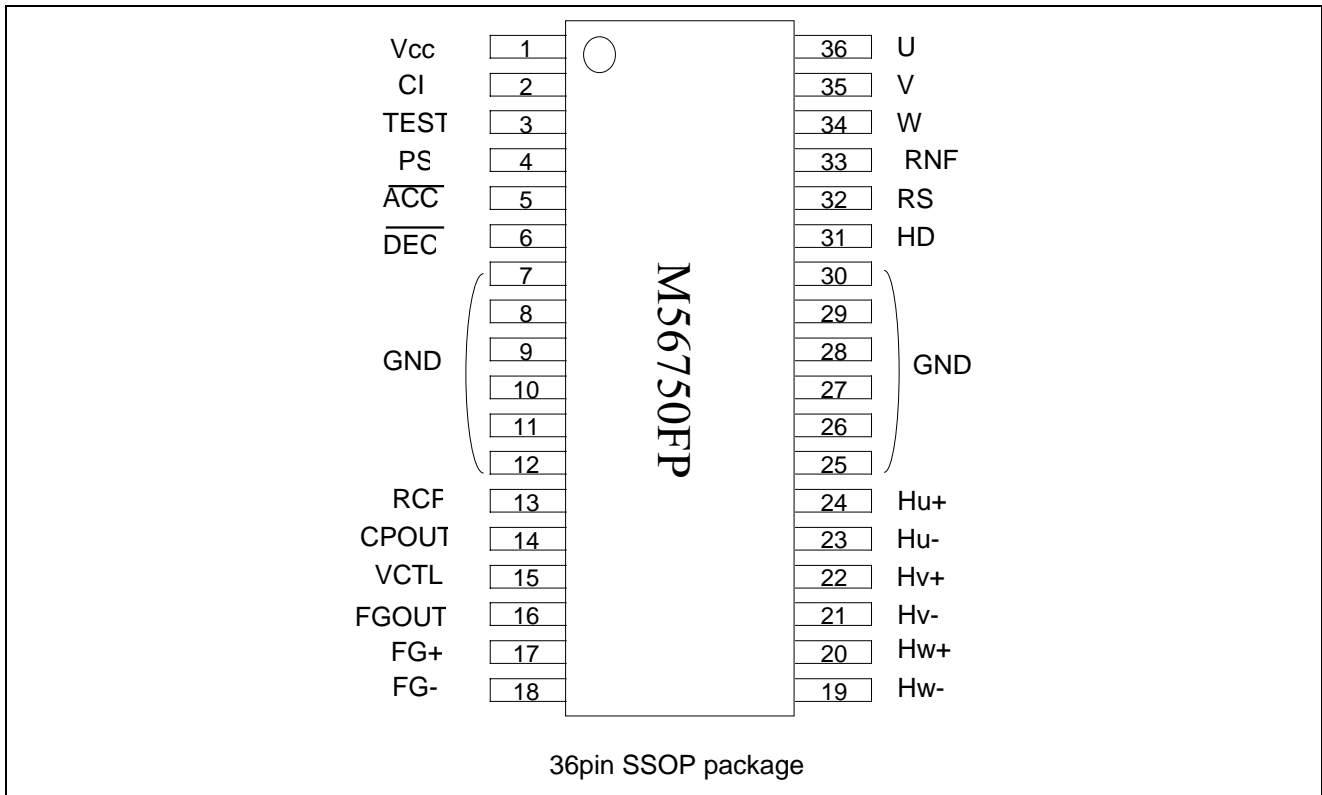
Vcc 1
CI 2
TEST 3
PS 4
$\overline{ACC}$ 5
$\overline{DEC}$ 6
7
8
GND 9
10
11
12
RCF 13
CPOUT 14
VCTL 15
FGOUT 16
FG+ 17
FG- 18

M56750FP

36 U
35 V
34 W
33 RNF
32 RS
31 HD
30
29
28 GND
27
26
25
24 Hu+
23 Hu-
22 Hv+
21 Hv-
20 Hw+
19 Hw-

36pin SSOP package